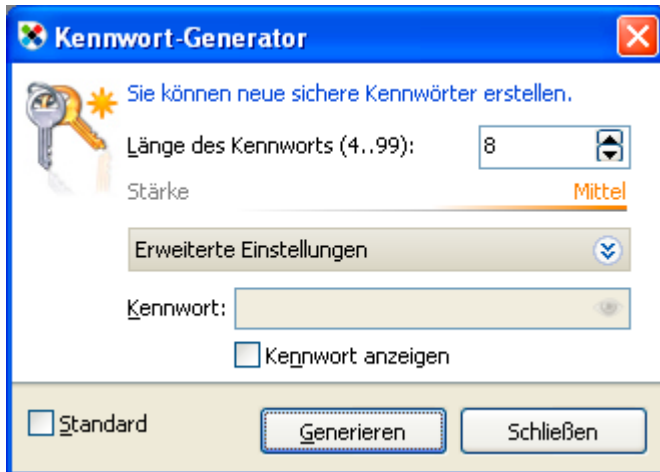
Kennwort-Generator

Sie können neue sichere Kennwörter erstellen.

Länge des Kennworts (4..99): 8

Stärke Mittel

Erweiterte Einstellungen

Kennwort:

Kennwort anzeigen

Standard

Generieren

Schließen